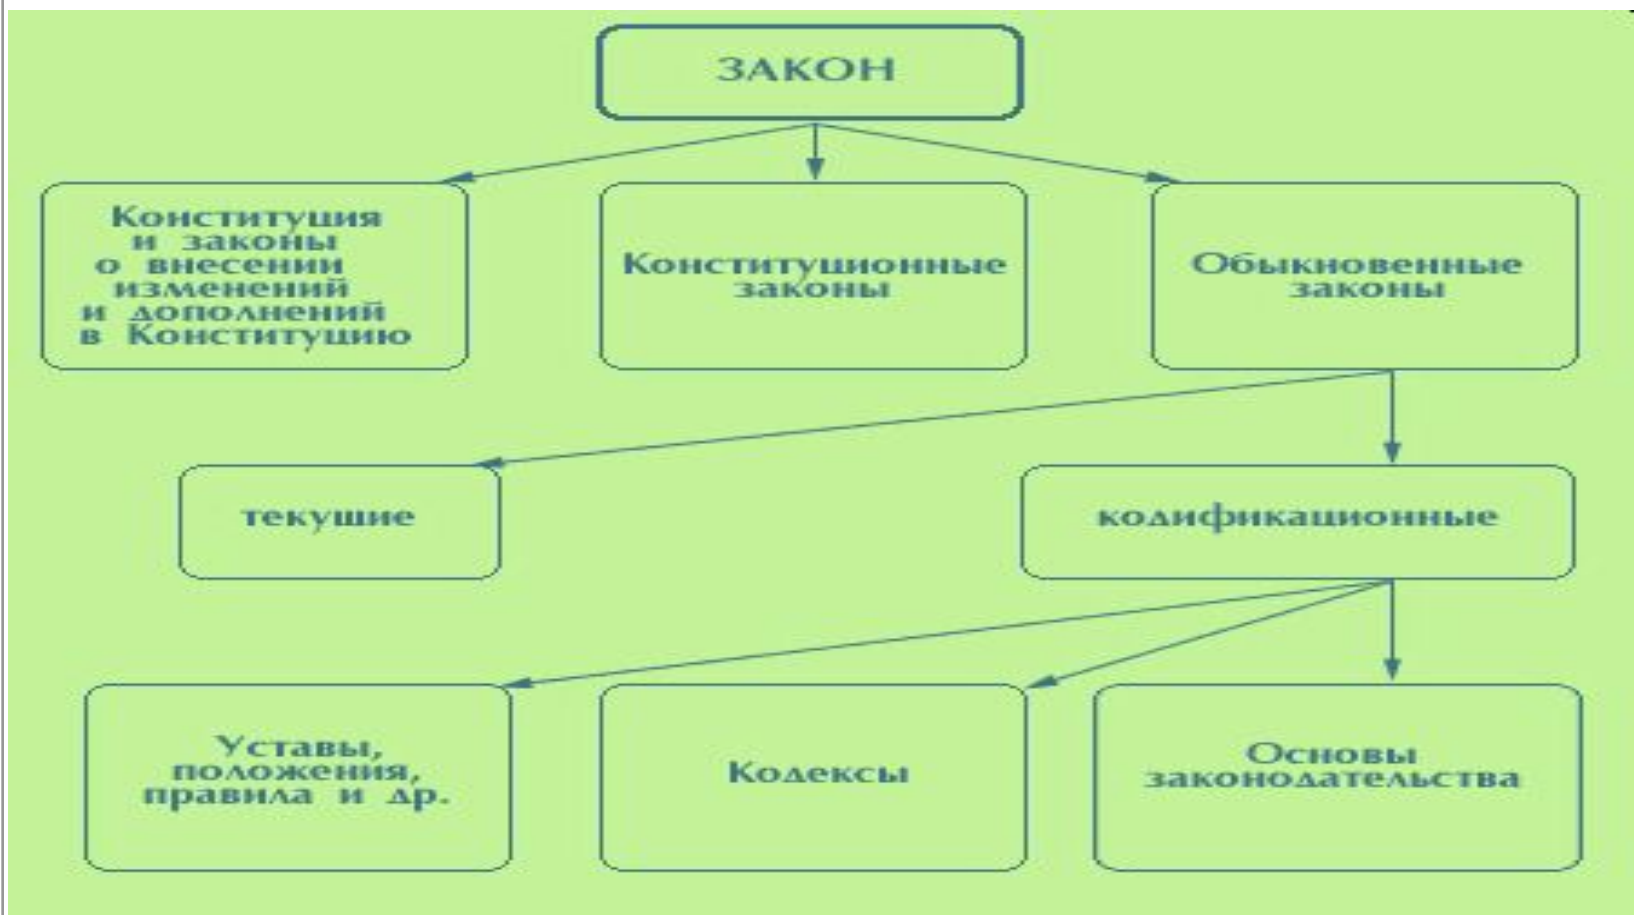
ЗАКОН

Конституция и законы о внесении изменений и дополнений в Конституцию

Конституционные законы

Обыкновенные законы

текушие

кодификационные

Уставы, положения, правила и др.

Кодексы

Основы законодательства